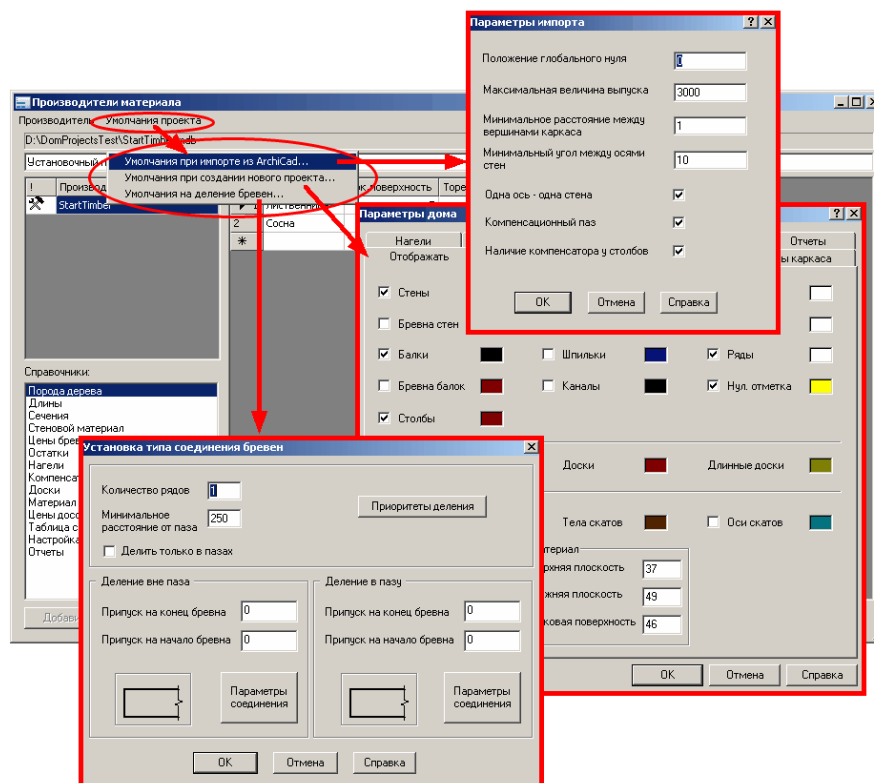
Параметры импорта
Положение глобального нуля 0
Максимальная величина выпуска 3000
Минимальное расстояние между вершинами каркаса 1
Минимальный угол между осями стен 10
Одна ось - одна стена
Компенсационный паз
Наличие компенсатора у столбов
ОК Отмена Справка

Производители материала
Производители Умолчания проекта
D:\DomProjectsTest\StartTimber.mdb
Установочный
Умолчания при импорте из ArchiCad...
Умолчания при создании нового проекта...
Умолчания на деление бревен...
! Производ
StartTimber
поверхность Торе
Лиственни
2 Сосна
*

Справочники:
Порода дерева
Длины
Сечения
Стеновой материал
Цены брев
Остатки
Нагели
Компенса
Доски
Материал
Цены доск
Таблица с
Настройка
Отчеты
Добав

Параметры дома
Нагели
Отчеты
Отображать
ы каркаса
Стены
Бревна стен
Балки
Шпильки
Ряды
Бревна балок
Каналы
Нул. отметка
Столбы
Доски
Длинные доски
Тела скатов
Оси скатов
атериал
рхняя плоскость 37
жняя плоскость 49
ковая поверхность 46
ОК Отмена Справка

Установка типа соединения бревен
Количество рядов 1
Минимальное расстояние от паза 250
Приоритеты деления
Делить только в пазах
Деление вне паза
Припуск на конец бревна 0
Припуск на начало бревна 0
Параметры соединения
Деление в пазу
Припуск на конец бревна 0
Припуск на начало бревна 0
Параметры соединения
ОК Отмена Справка